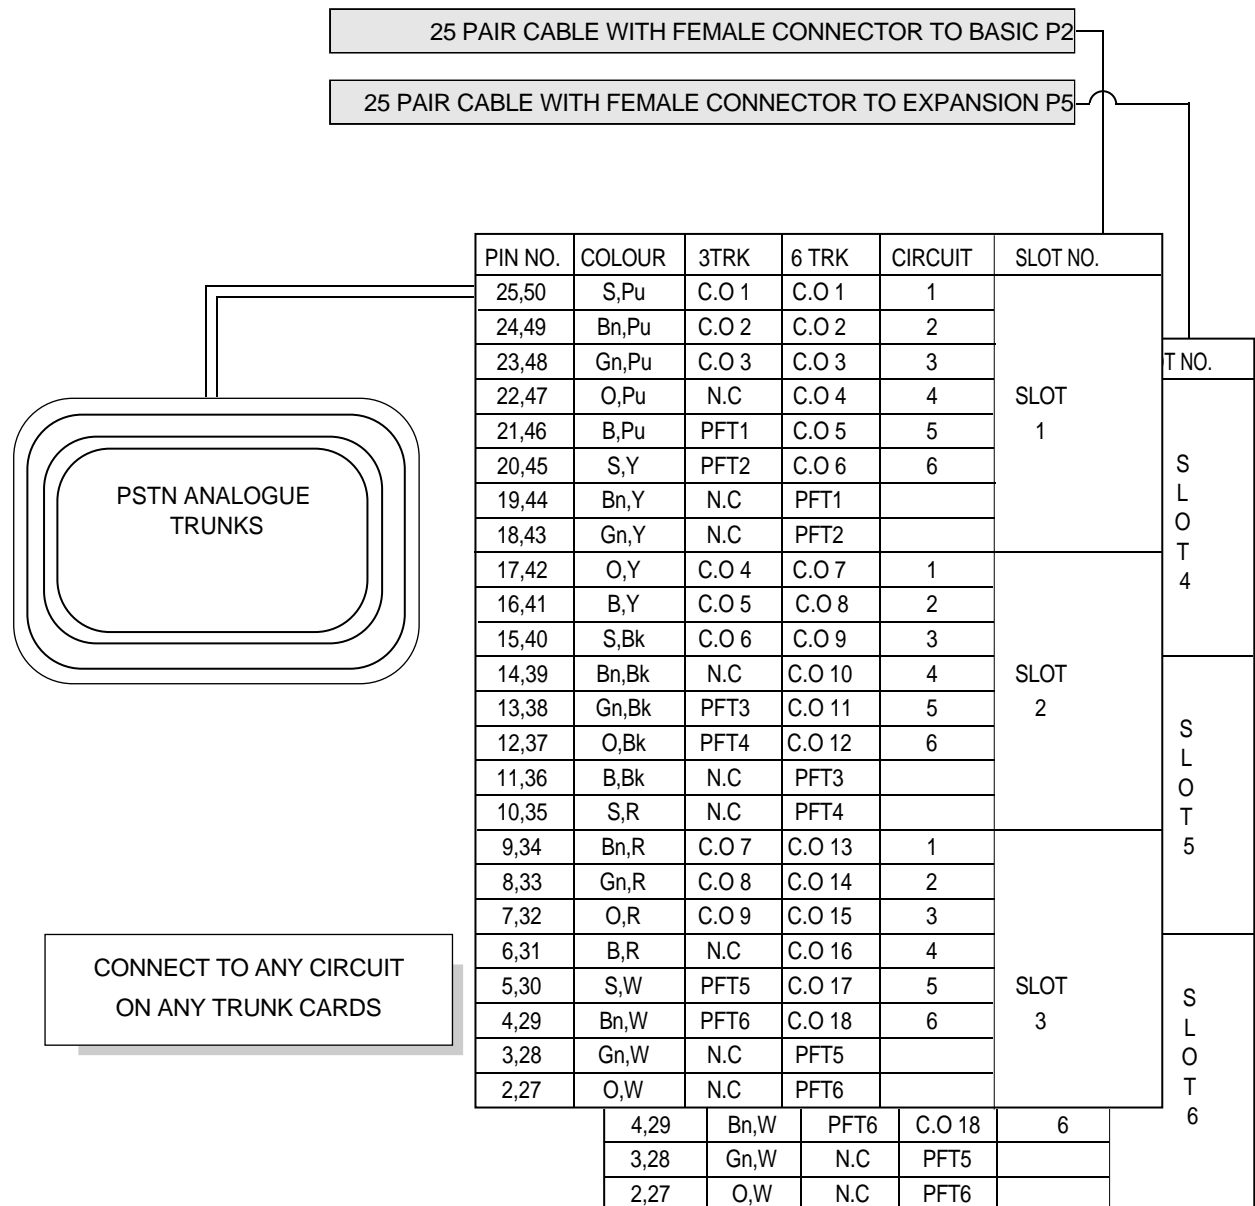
25 PAIR CABLE WITH FEMALE CONNECTOR TO BASIC P2

25 PAIR CABLE WITH FEMALE CONNECTOR TO EXPANSION P5

PSTN ANALOGUE TRUNKS

CONNECT TO ANY CIRCUIT ON ANY TRUNK CARDS

| PIN NO. | COLOUR | 3TRK | 6 TRK | CIRCUIT | SLOT NO. |
|---|---|---|---|---|---|
| 25,50 | S,Pu | C.O 1 | C.O 1 | 1 | SLOT 1 |
| 24,49 | Bn,Pu | C.O 2 | C.O 2 | 2 | |
| 23,48 | Gn,Pu | C.O 3 | C.O 3 | 3 | |
| 22,47 | O,Pu | N.C | C.O 4 | 4 | |
| 21,46 | B,Pu | PFT1 | C.O 5 | 5 | |
| 20,45 | S,Y | PFT2 | C.O 6 | 6 | |
| 19,44 | Bn,Y | N.C | PFT1 | | |
| 18,43 | Gn,Y | N.C | PFT2 | | |
| 17,42 | O,Y | C.O 4 | C.O 7 | 1 | SLOT 2 |
| 16,41 | B,Y | C.O 5 | C.O 8 | 2 | |
| 15,40 | S,Bk | C.O 6 | C.O 9 | 3 | |
| 14,39 | Bn,Bk | N.C | C.O 10 | 4 | |
| 13,38 | Gn,Bk | PFT3 | C.O 11 | 5 | |
| 12,37 | O,Bk | PFT4 | C.O 12 | 6 | |
| 11,36 | B,Bk | N.C | PFT3 | | |
| 10,35 | S,R | N.C | PFT4 | | |
| 9,34 | Bn,R | C.O 7 | C.O 13 | 1 | SLOT 3 |
| 8,33 | Gn,R | C.O 8 | C.O 14 | 2 | |
| 7,32 | O,R | C.O 9 | C.O 15 | 3 | |
| 6,31 | B,R | N.C | C.O 16 | 4 | |
| 5,30 | S,W | PFT5 | C.O 17 | 5 | |
| 4,29 | Bn,W | PFT6 | C.O 18 | 6 | |
| 3,28 | Gn,W | N.C | PFT5 | | |
| 2,27 | O,W | N.C | PFT6 | | |

T NO.

SLOT 4

SLOT 5

SLOT 6

| 4,29 | Bn,W | PFT6 | C.O 18 | 6 |
|---|---|---|---|---|
| 3,28 | Gn,W | N.C | PFT5 | |
| 2,27 | O,W | N.C | PFT6 | |